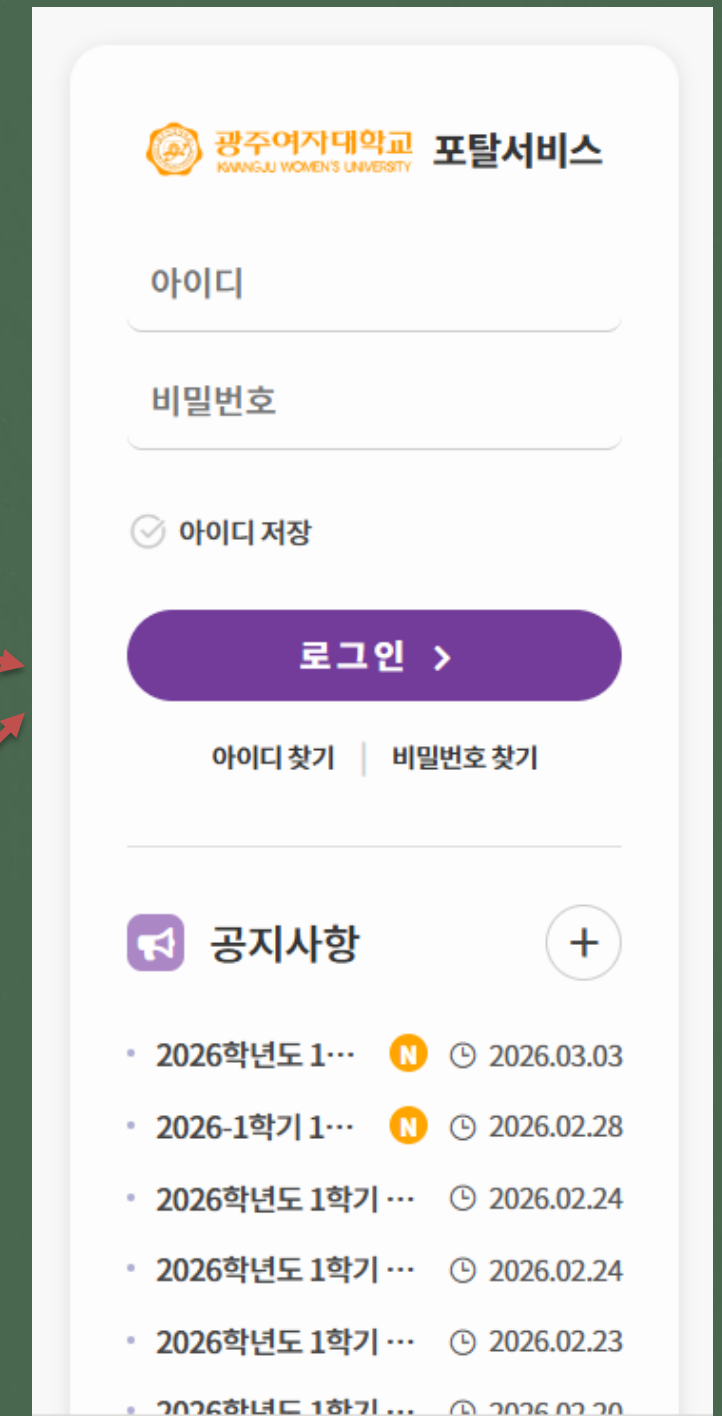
광주여자대학교
KWANGJU WOMEN'S UNIVERSITY
포탈서비스

아이디

비밀번호

아이디 저장

로그인 >

아이디 찾기 | 비밀번호 찾기

공지사항 +

2026학년도 1… N 2026.03.03
2026-1학기 1… N 2026.02.28
2026학년도 1학기 … 2026.02.24
2026학년도 1학기 … 2026.02.24
2026학년도 1학기 … 2026.02.23
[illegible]